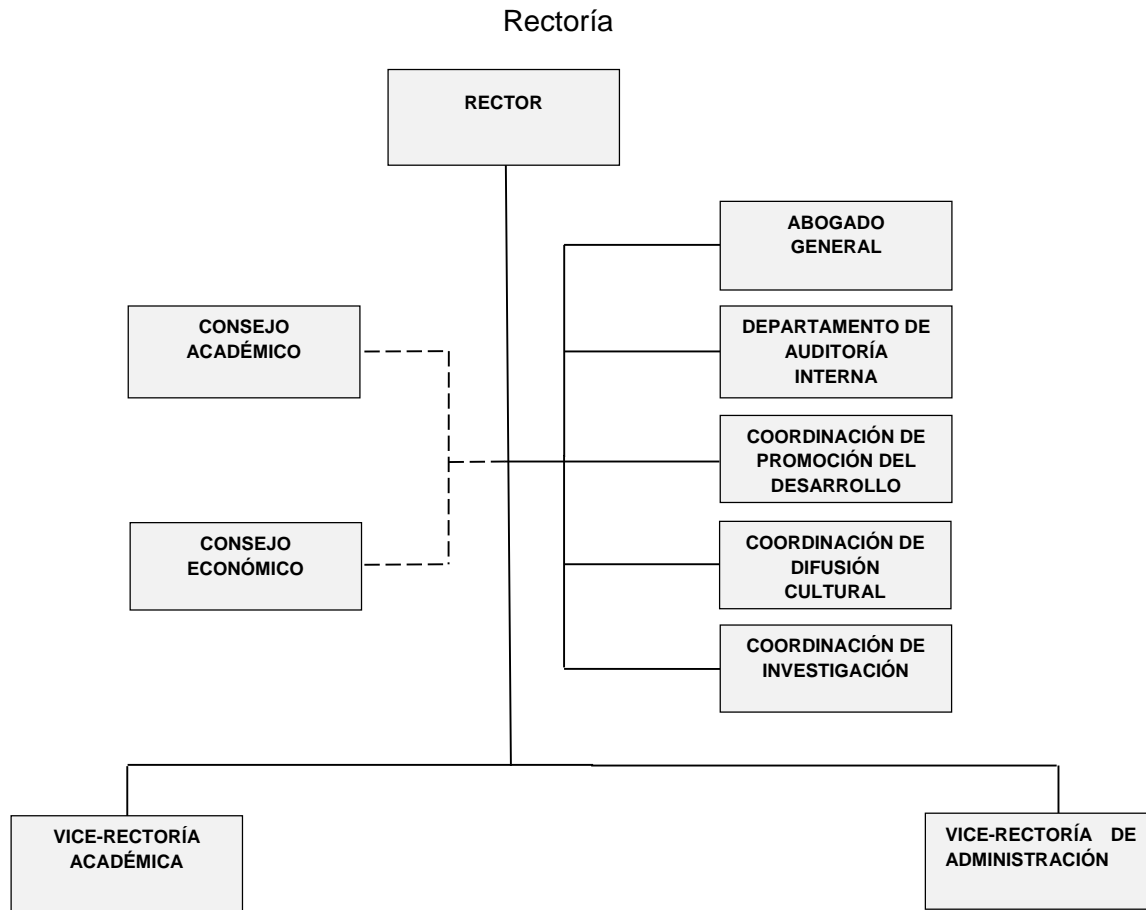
Rectoría

RECTOR

ABOGADO GENERAL

CONSEJO ACADÉMICO

DEPARTAMENTO DE AUDITORÍA INTERNA

COORDINACIÓN DE PROMOCIÓN DEL DESARROLLO

CONSEJO ECONÓMICO

COORDINACIÓN DE DIFUSIÓN CULTURAL

COORDINACIÓN DE INVESTIGACIÓN

VICE-RECTORÍA ACADÉMICA

VICE-RECTORÍA DE ADMINISTRACIÓN